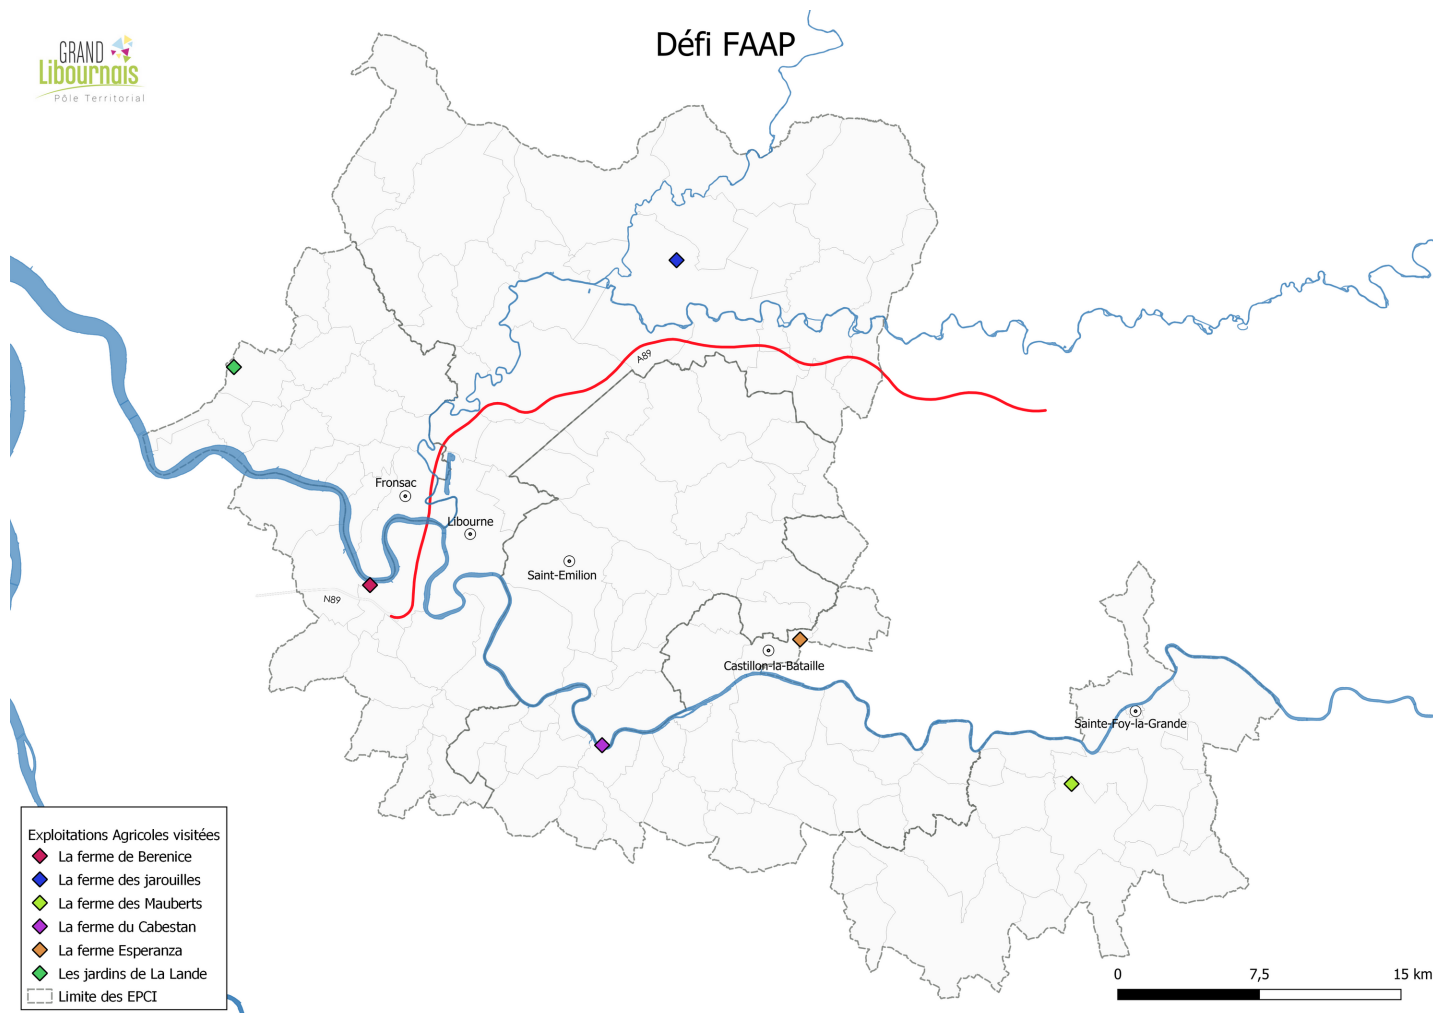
GRAND Libournais
Pôle Territorial

Défi FAAP

A89
Fronsac
Libourne
Saint-Emilion
N89
Castillon-la-Bataille
Sainte-Foy-la-Grande

Exploitations Agricoles visitées
La ferme de Berenice
La ferme des jarouilles
La ferme des Mauberts
La ferme du Cabestan
La ferme Esperanza
Les jardins de La Lande
Limite des EPCI

0
7,5
15 km